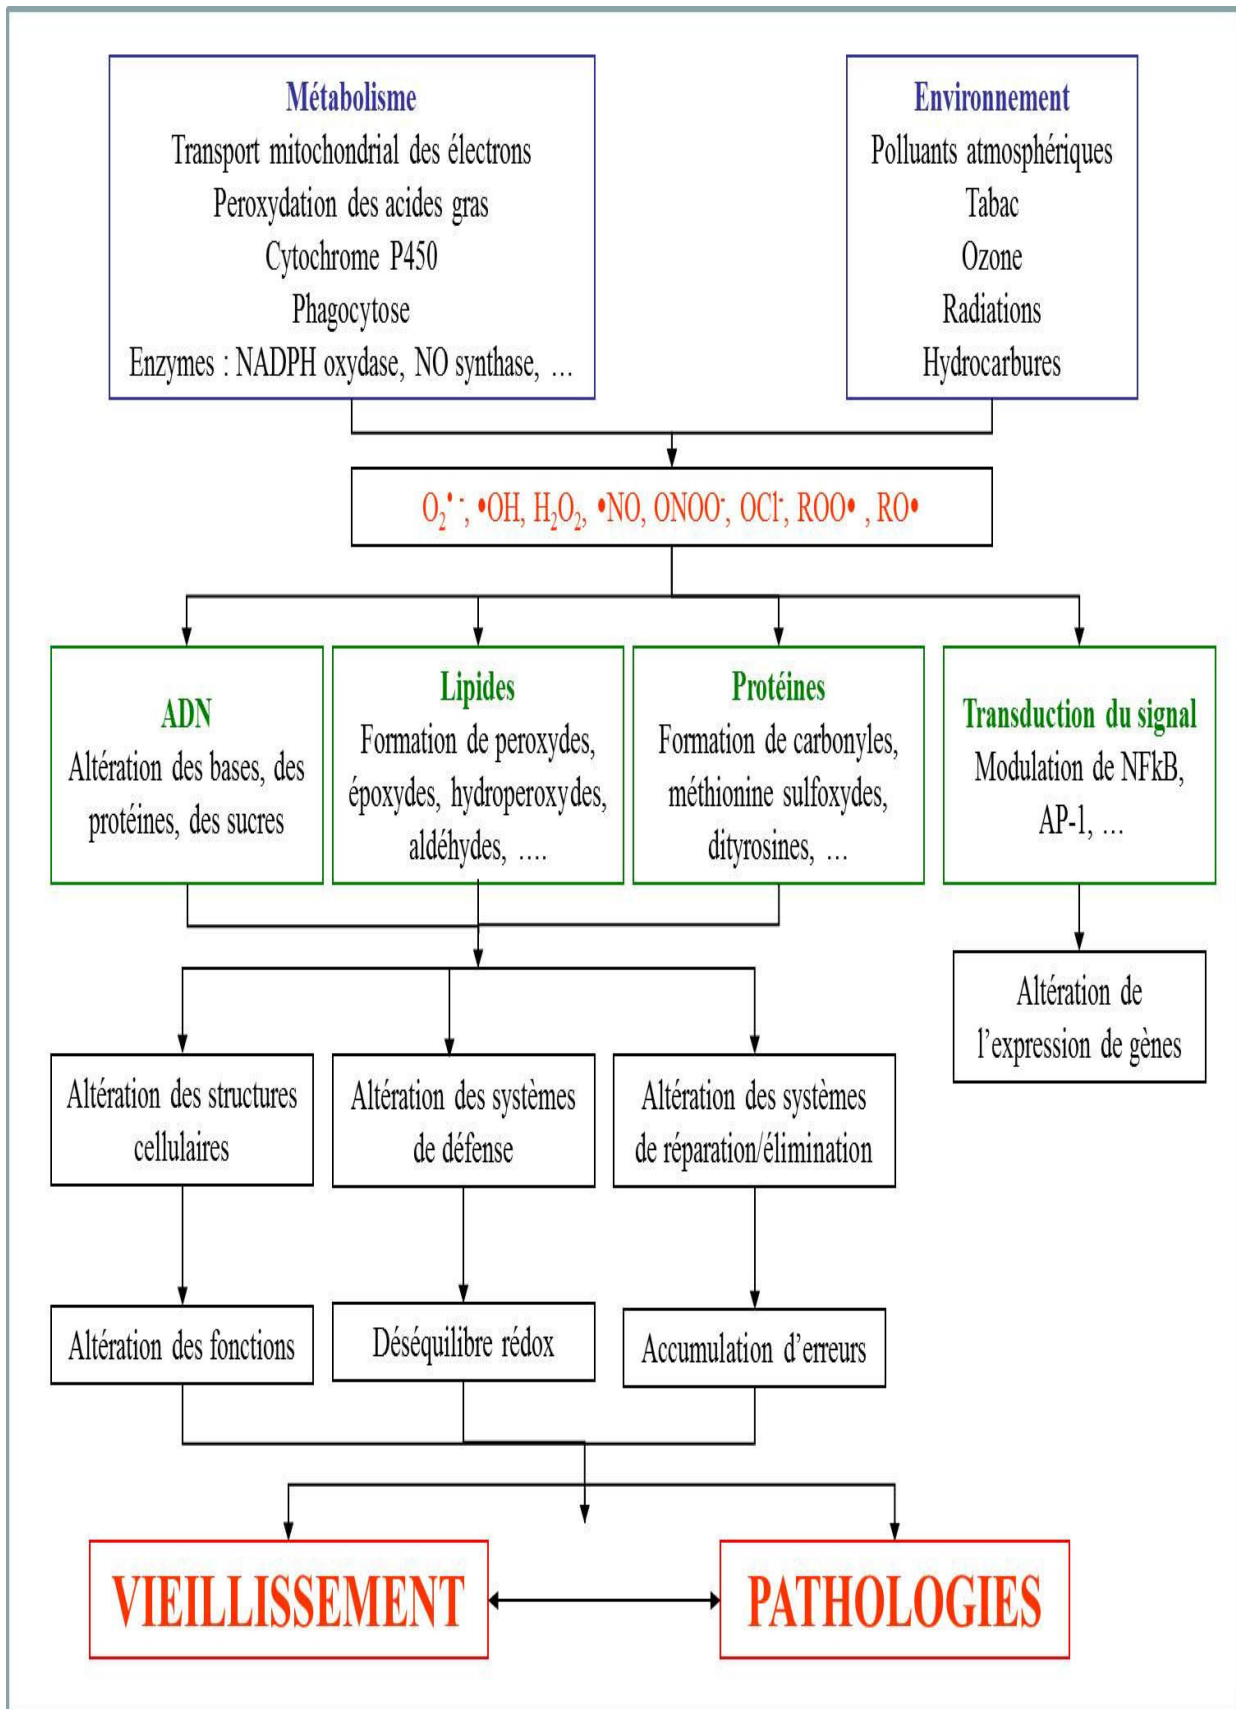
Métabolisme
Transport mitochondrial des électrons
Peroxydation des acides gras
Cytochrome P450
Phagocytose
Enzymes : NADPH oxydase, NO synthase, ...

Environnement
Polluants atmosphériques
Tabac
Ozone
Radiations
Hydrocarbures

$O_2^{\bullet -}$, •OH, $H_2O_2$, •NO, $ONOO^-$, $OCl^-$, ROO• , RO•

ADN
Altération des bases, des protéines, des sucres

Lipides
Formation de peroxydes, époxydes, hydroperoxydes, aldéhydes, ....

Protéines
Formation de carbonyles, méthionine sulfoxydes, dityrosines, ...

Transduction du signal
Modulation de NFkB, AP-1, ...

Altération de l'expression de gènes

Altération des structures cellulaires

Altération des systèmes de défense

Altération des systèmes de réparation/élimination

Altération des fonctions

Déséquilibre rédox

Accumulation d'erreurs

VIEILLISSEMENT

PATHOLOGIES